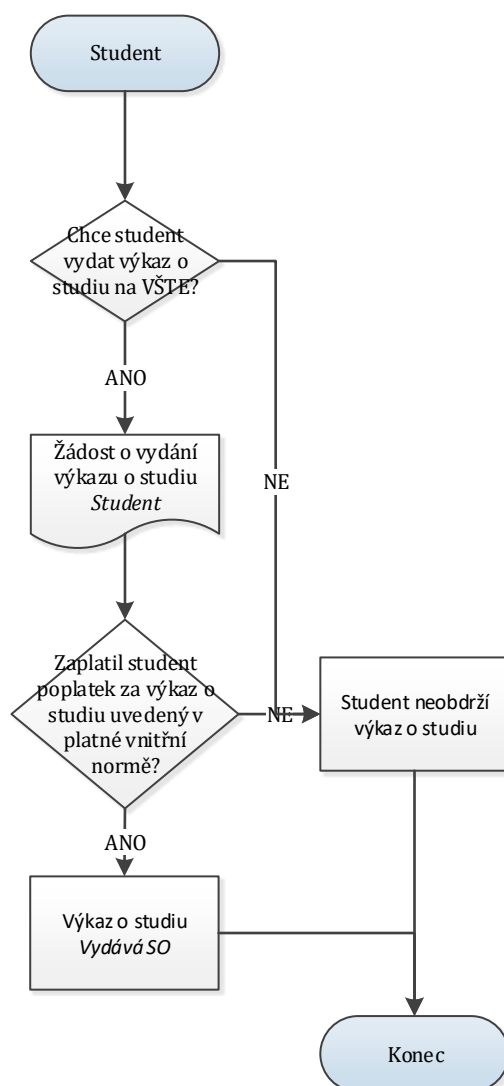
Student

Chce student vydat výkaz o studiu na VŠTE?

ANO

NE

Žádost o vydání výkazu o studiu
*Student*

Zaplatil student poplatek za výkaz o studiu uvedený v platné vnitřní normě?

NE

Student neobdrží výkaz o studiu

ANO

Výkaz o studiu
*Vydává SO*

Konec